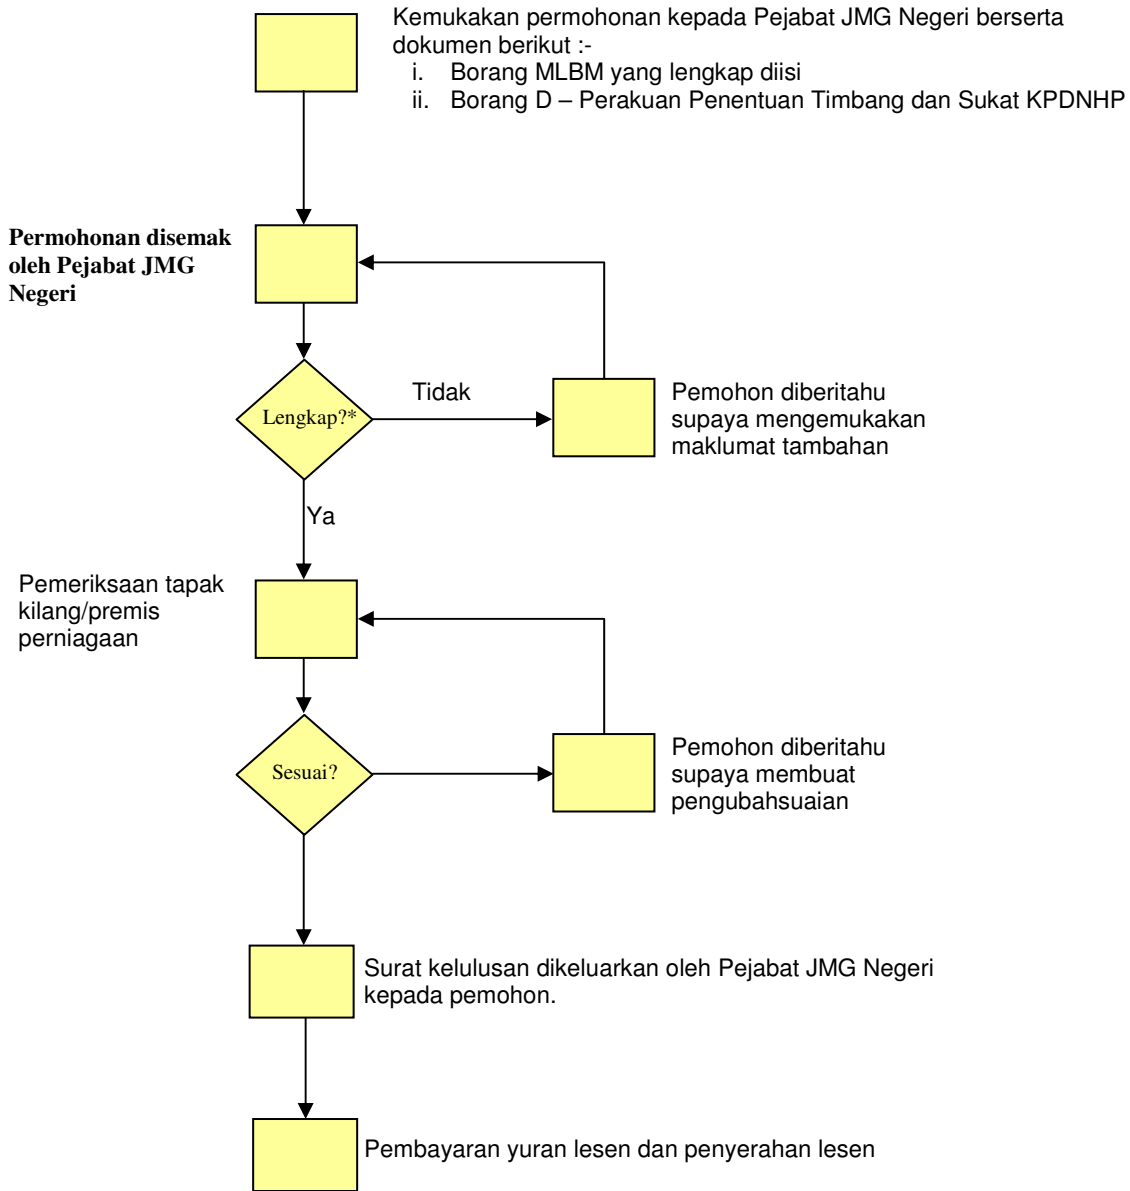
Kemukakan permohonan kepada Pejabat JMG Negeri berserta dokumen berikut :-

i. Borang MLBM yang lengkap diisi
ii. Borang D – Perakuan Penentuan Timbang dan Sukat KPDNHP

**Permohonan disemak oleh Pejabat JMG Negeri**

Lengkap?*

Tidak

Pemohon diberitahu supaya mengemukakan maklumat tambahan

Ya

Pemeriksaan tapak kilang/premis perniagaan

Sesuai?

Pemohon diberitahu supaya membuat pengubahsuaian

Surat kelulusan dikeluarkan oleh Pejabat JMG Negeri kepada pemohon.

Pembayaran yuran lesen dan penyerahan lesen